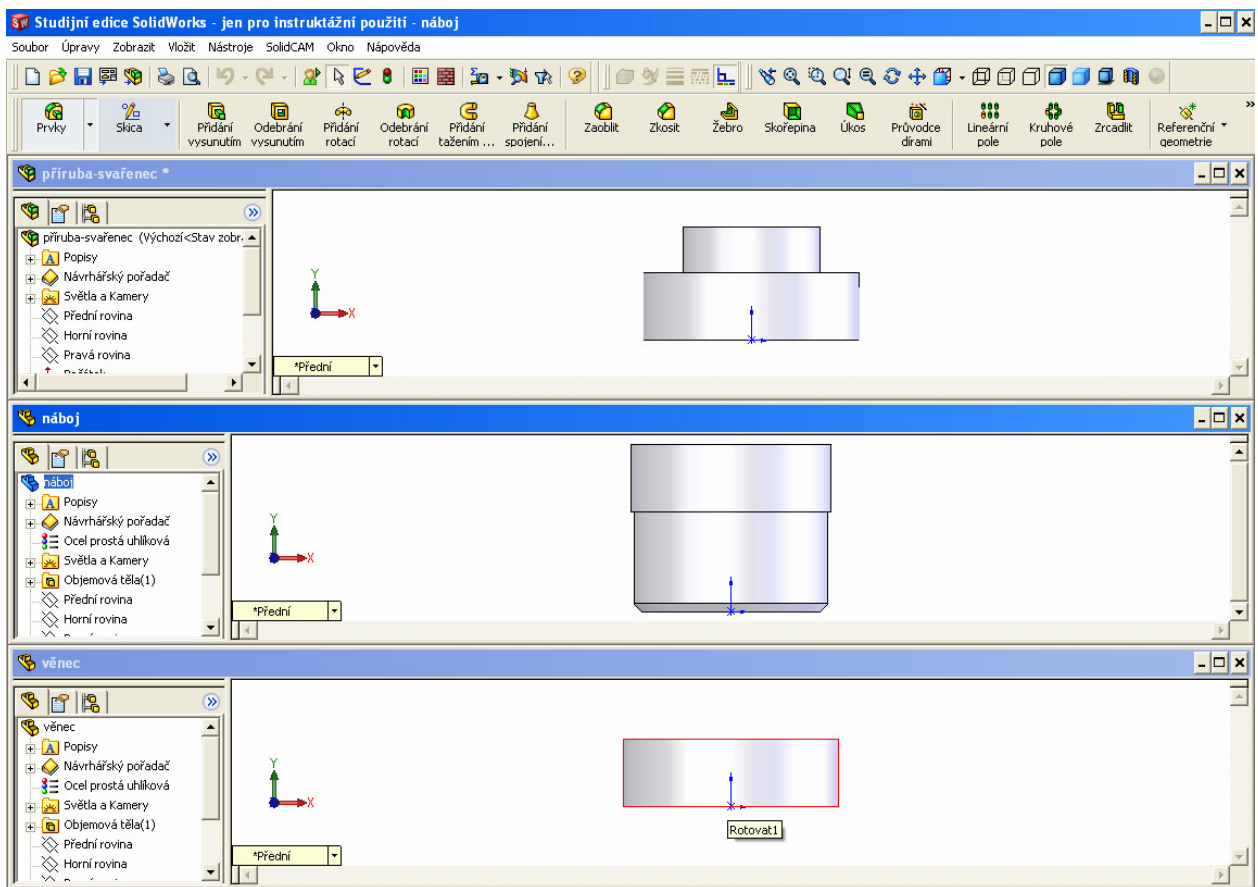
Studijní edice SolidWorks - jen pro instruktážní použití - náboj

Soubor Úpravy Zobrazit Vložit Nástroje SolidCAM Okno Nápověda

Prvky Skica Přidání vysunutím Odebrání vysunutím Přidání rotací Odebrání rotací Přidání tažením ... Přidání spojení... Zaoblit Zkosit Žebro Skořepina Úkos Průvodce dírami Lineární pole Kruhové pole Zrcadlit Referenční geometrie

příruba-svařenec *

příruba-svařenec (Výchozí<Stav zobr.
Popisy
Návrhářský pořadač
Světla a Kamery
Přední rovina
Horní rovina
Pravá rovina
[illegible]

Y
X
*Přední

náboj

náboj
Popisy
Návrhářský pořadač
Ocel prostá uhlíková
Světla a Kamery
Objemová těla(1)
Přední rovina
Horní rovina
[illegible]

Y
X
*Přední

věnec

věnec
Popisy
Návrhářský pořadač
Ocel prostá uhlíková
Světla a Kamery
Objemová těla(1)
Přední rovina
Horní rovina
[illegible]

Y
X
*Přední
Rotovat1